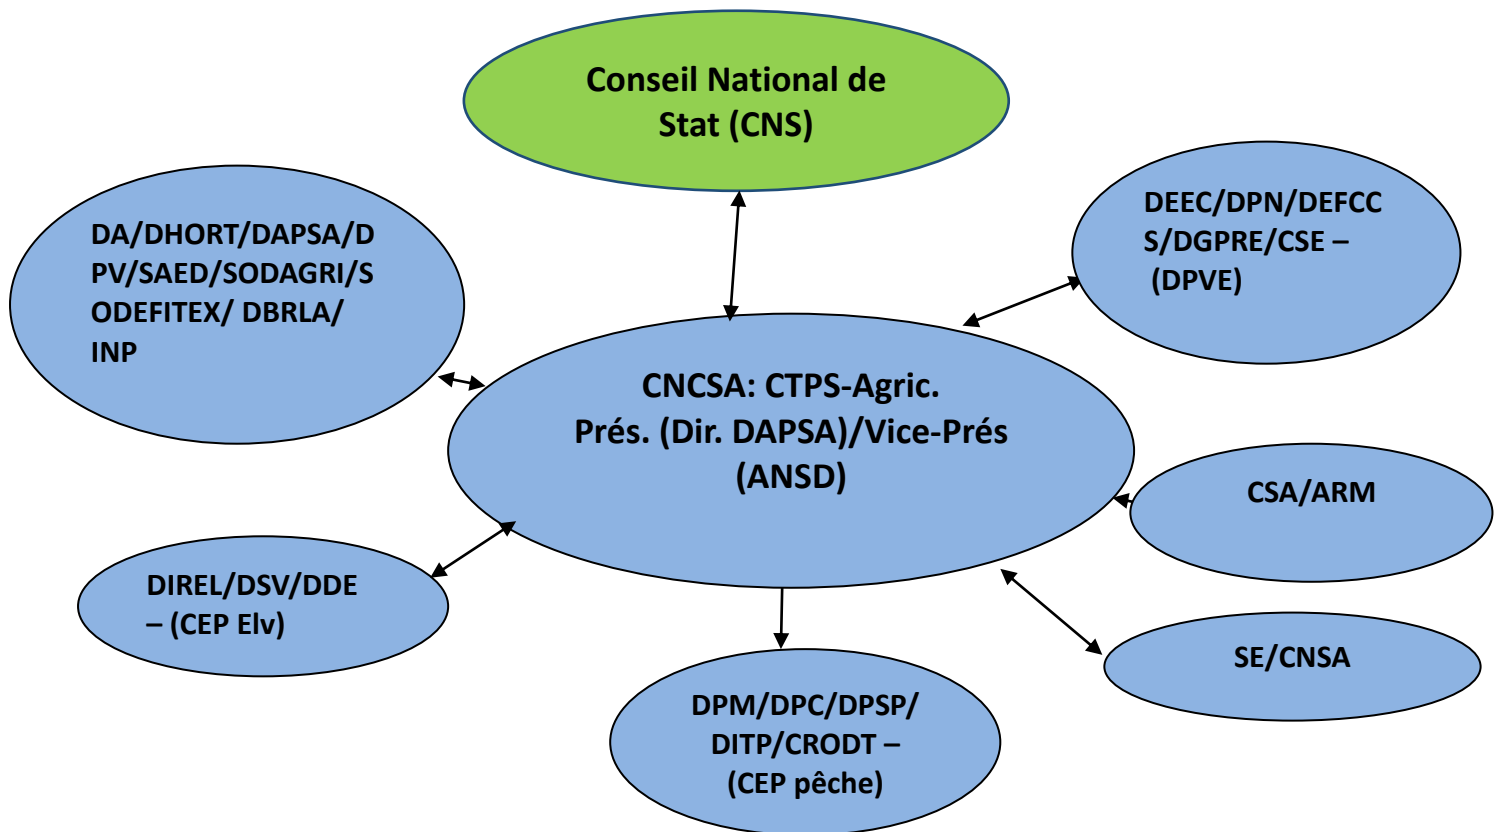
Conseil National de Stat (CNS)

DA/DHORT/DAPSA/DPV/SAED/SODAGRI/SODEFITEX/ DBRLA/ INP

DEEC/DPN/DEFCCS/DGPRE/CSE – (DPVE)

CNCSA: CTPS-Agric. Prés. (Dir. DAPSA)/Vice-Prés (ANSD)

CSA/ARM

DIREL/DSV/DDE – (CEP Elv)

SE/CNSA

DPM/DPC/DPSP/ DITP/CRODT – (CEP pêche)